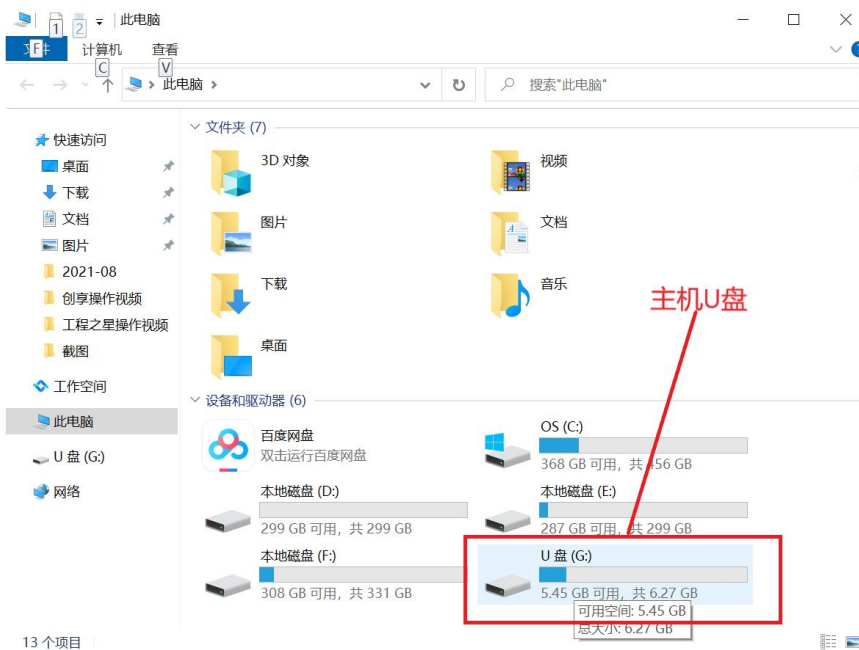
1 2 | 此电脑

文件 F 计算机 C 查看 V

← → ↑ 此电脑 >

搜索"此电脑"

快速访问
桌面
下载
文档
图片
2021-08
创享操作视频
工程之星操作视频
截图
工作空间
此电脑
U 盘 (G:)
网络

文件夹 (7)

3D 对象
视频
图片
文档
下载
音乐
桌面

主机U盘

设备和驱动器 (6)

百度网盘
双击运行百度网盘

OS (C:)
368 GB 可用，共 456 GB

本地磁盘 (D:)
299 GB 可用，共 299 GB

本地磁盘 (E:)
287 GB 可用，共 299 GB

本地磁盘 (F:)
308 GB 可用，共 331 GB

U 盘 (G:)
5.45 GB 可用，共 6.27 GB

可用空间: 5.45 GB
总大小: 6.27 GB

13 个项目